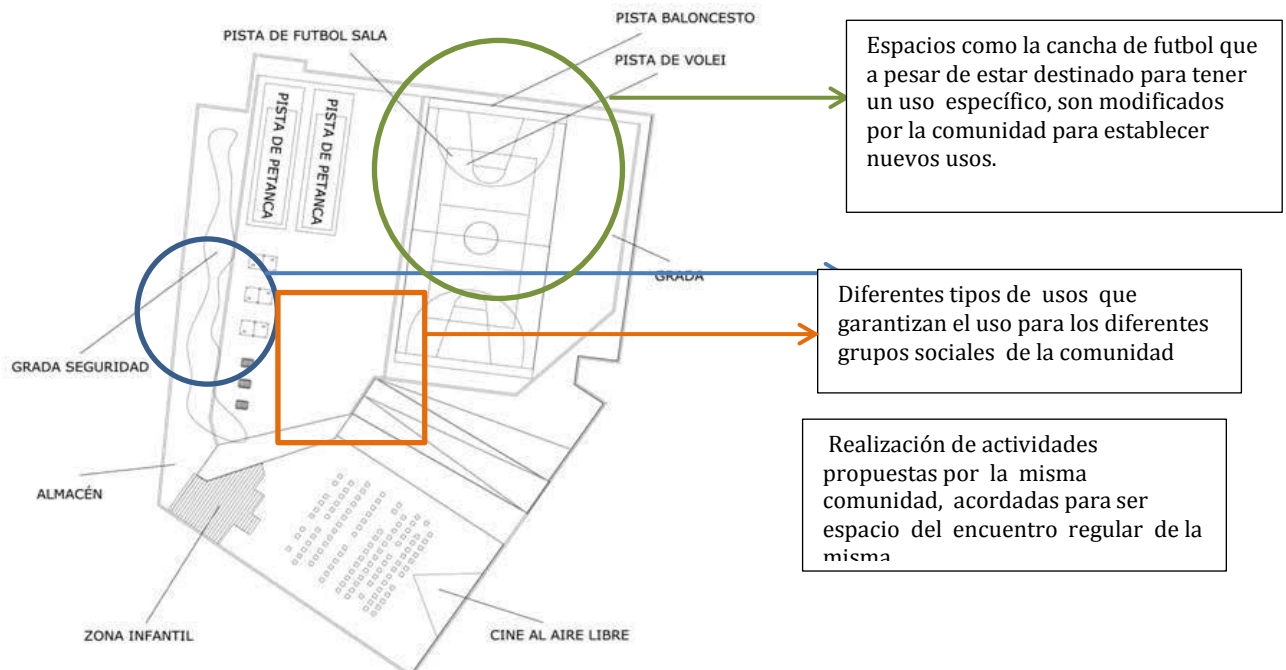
PISTA BALONCESTO

PISTA DE FUTBOL SALA

PISTA DE VOLEI

PISTA DE PETANCA

PISTA DE PETANCA

GRADA

GRADA SEGURIDAD

ALMACÉN

ZONA INFANTIL

CINE AL AIRE LIBRE

Espacios como la cancha de futbol que a pesar de estar destinado para tener un uso específico, son modificados por la comunidad para establecer nuevos usos.

Diferentes tipos de usos que garantizan el uso para los diferentes grupos sociales de la comunidad

Realización de actividades propuestas por la misma comunidad, acordadas para ser espacio del encuentro regular de la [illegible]